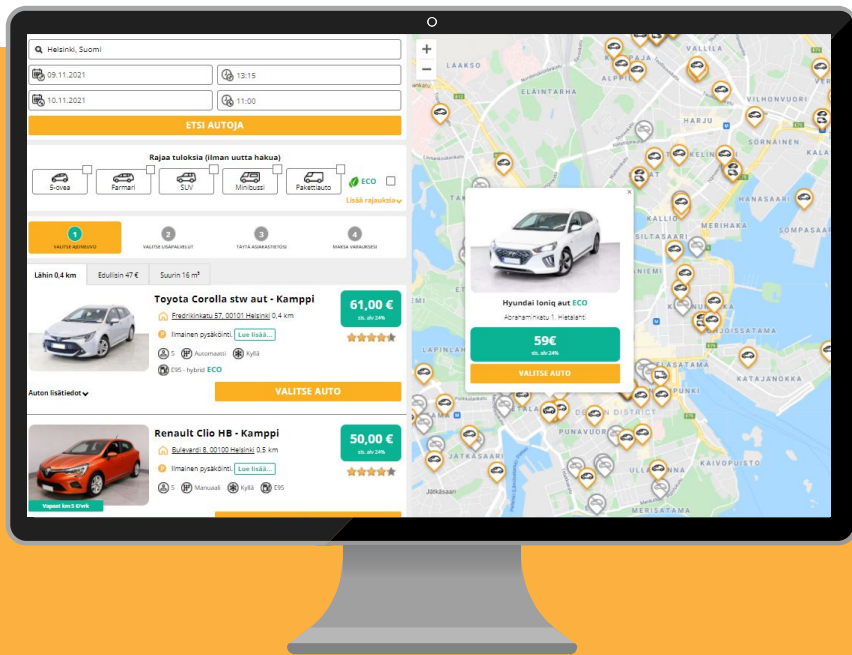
Helsinki, Suomi
09.11.2021
13:15
10.11.2021
11:00
ETSI AUTOJA

Rajaa tuloksia (ilman uutta hakua)
5-ovea
Farmari
SUV
Minibussi
Pakettiauto
ECO
Lisää rajauksia

1 VALITSE AJONEUVO
2 VALITSE LISÄPALVELUT
3 TÄYTÄ ASIAKASTIEDOT
4 MAKSA VARAUKSESI

Lähin 0,4 km
Edullisin 47 €
Suurin 16 m³

Toyota Corolla stw aut - Kamppi
Fredrikinkatu 57, 00101 Helsinki 0,4 km
Ilmainen pysäköinti. Lue lisää...
5 Automaatti Kyllä
E95 - hybrid ECO
61,00 €
sis. alv 24%
Auton lisätiedot
VALITSE AUTO

Renault Clio HB - Kamppi
Bulevardi 8, 00100 Helsinki 0,5 km
Ilmainen pysäköinti. Lue lisää...
5 Manuaali Kyllä E95
50,00 €
sis. alv 24%
Vapaat km 5 €/vrk

Hyundai Ioniq aut ECO
Abrahaminkatu 1, Hietalahti
59€
sis. alv 24%
VALITSE AUTO

LAAKSO
VALLILA
ALPPILA
ELÄINTARHA
VILHONVUORI
HARJU
SÖRNÄINEN
KALLIO
SILTASAARI
MERIHAKA
SOMPASAARI
LAPINLAHTI
KATAJANOKKA
DESIGN DISTRICT
PUNAVUORI
ULLANLINNA
JÄTKÄSAARI
KAIVOPUISTO
MERISATAMA
Jätkäsaari